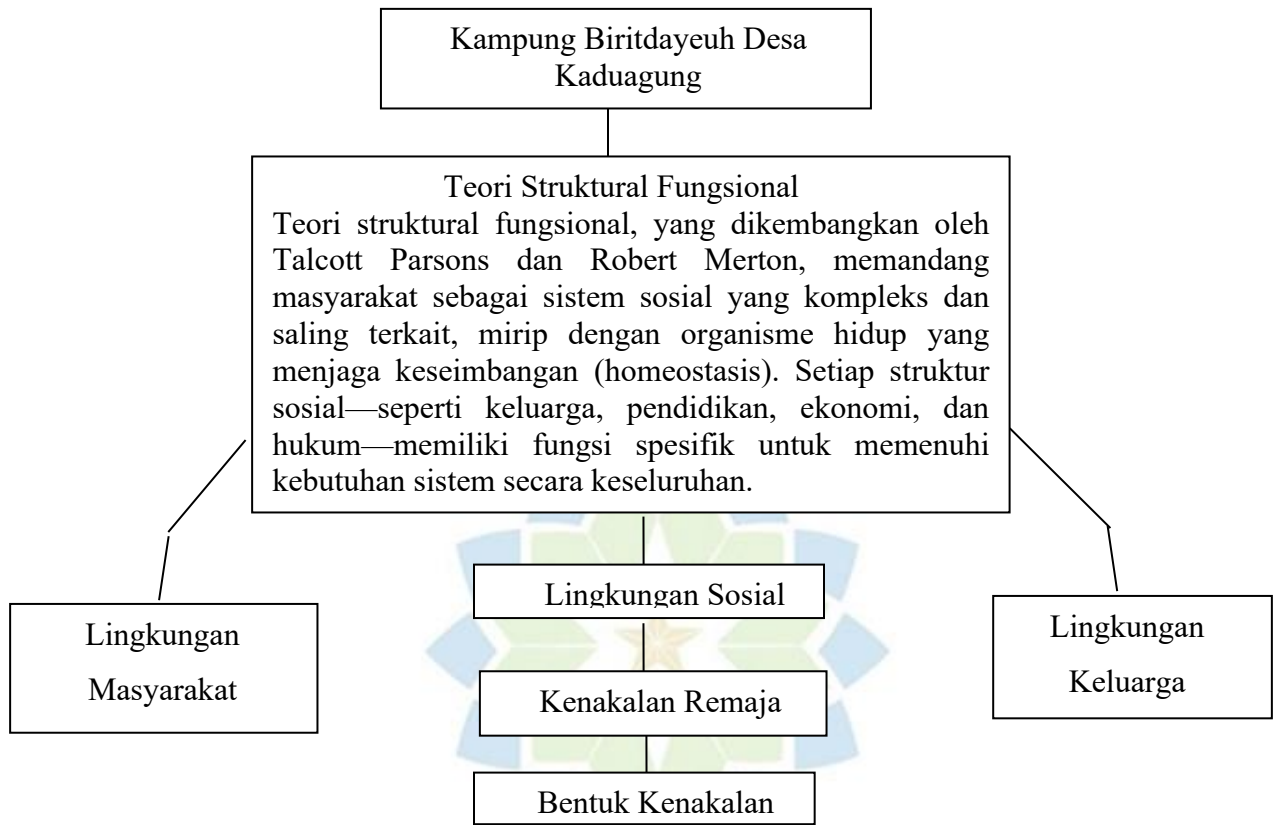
Kampung Biritdayeuh Desa Kaduagung

Teori Struktural Fungsional
Teori struktural fungsional, yang dikembangkan oleh Talcott Parsons dan Robert Merton, memandang masyarakat sebagai sistem sosial yang kompleks dan saling terkait, mirip dengan organisme hidup yang menjaga keseimbangan (homeostasis). Setiap struktur sosial—seperti keluarga, pendidikan, ekonomi, dan hukum—memiliki fungsi spesifik untuk memenuhi kebutuhan sistem secara keseluruhan.

Lingkungan Masyarakat

Lingkungan Sosial

Kenakalan Remaja

Bentuk Kenakalan

Lingkungan Keluarga